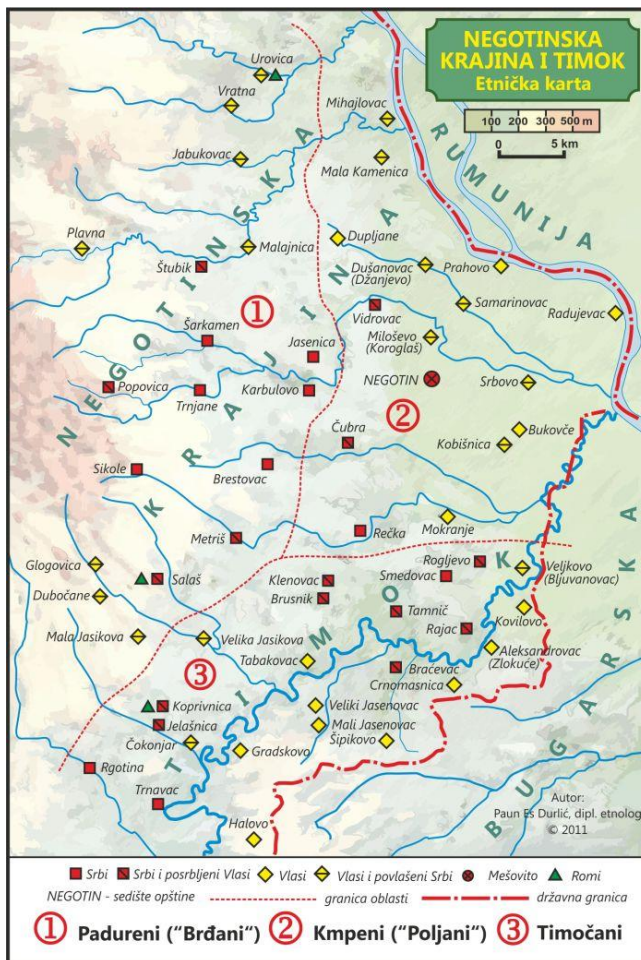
NEGOTINSKA KRAJINA I TIMOK
Etnička karta

100 200 300 500 m
0 5 km

RUMUNIJA
NEGOTINSKA KRAJINA
TIMOK
BUGARSKA

Urovica
Vratna
Mihajlovac
Jabukovac
Mala Kamenica
Plavna
Malajnica
Dupljane
Štubik
Dušanovac (Džanjevo)
Prahovo
Samarinovac
Radujevac
Šarkamen
Vidrovac
Jasenica
Miloševo (Koroglaš)
Popovica
Trnjane
Karbulovo
NEGOTIN
Srbovo
Čubra
Bukovče
Kobišnica
Sikole
Brestovac
Rečka
Mokranje
Metriš
Rogljevo
Veljkovo (Bljuvanovac)
Glogovica
Salaš
Klenovac
Smedovac
Dubočane
Brusnik
Tamnič
Kovilovo
Mala Jasikova
Velika Jasikova
Rajac
Aleksandrovac (Zlokuće)
Tabakovac
Bračevac
Crnomasnica
Koprivnica
Veliki Jasenovac
Jelašnica
Mali Jasenovac
Čokonjar
Šipikovo
Gradskovo
Rgotina
Trnavac
Halovo

Autor:
Paun Es Durlić, dipl. etnolog
© 2011

Srbi
Srbi i posrbljeni Vlasi
Vlasi
Vlasi i povlašeni Srbi
Mešovito
Romi
NEGOTIN - sedište opštine
granica oblasti
državna granica

1 Padureni ("Brđani") 2 Kmpeni ("Poljani") 3 Timočani